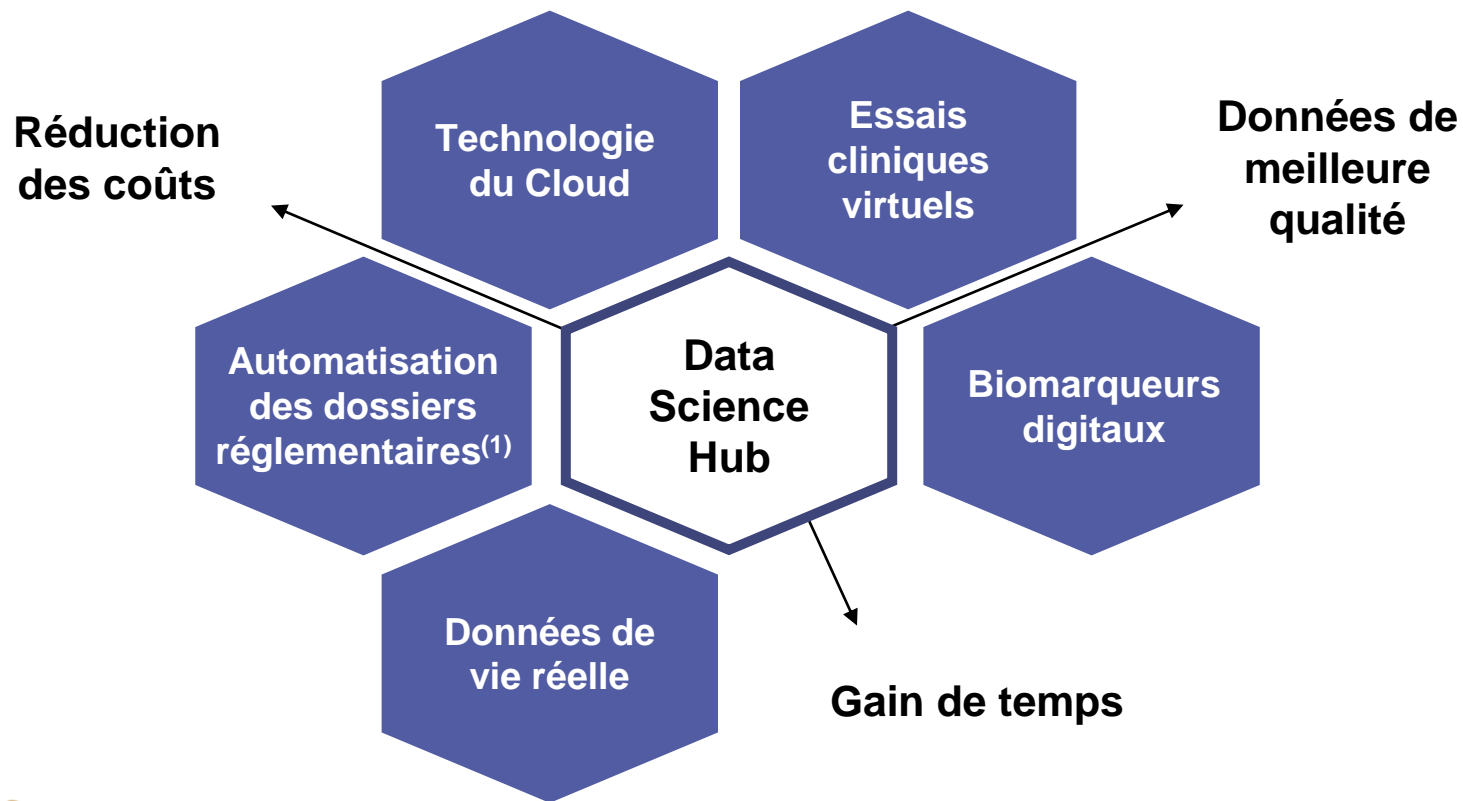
Réduction des coûts

Technologie du Cloud

Essais cliniques virtuels

Données de meilleure qualité

Automatisation des dossiers réglementaires$^{(1)}$

Data Science Hub

Biomarqueurs digitaux

Données de vie réelle

Gain de temps